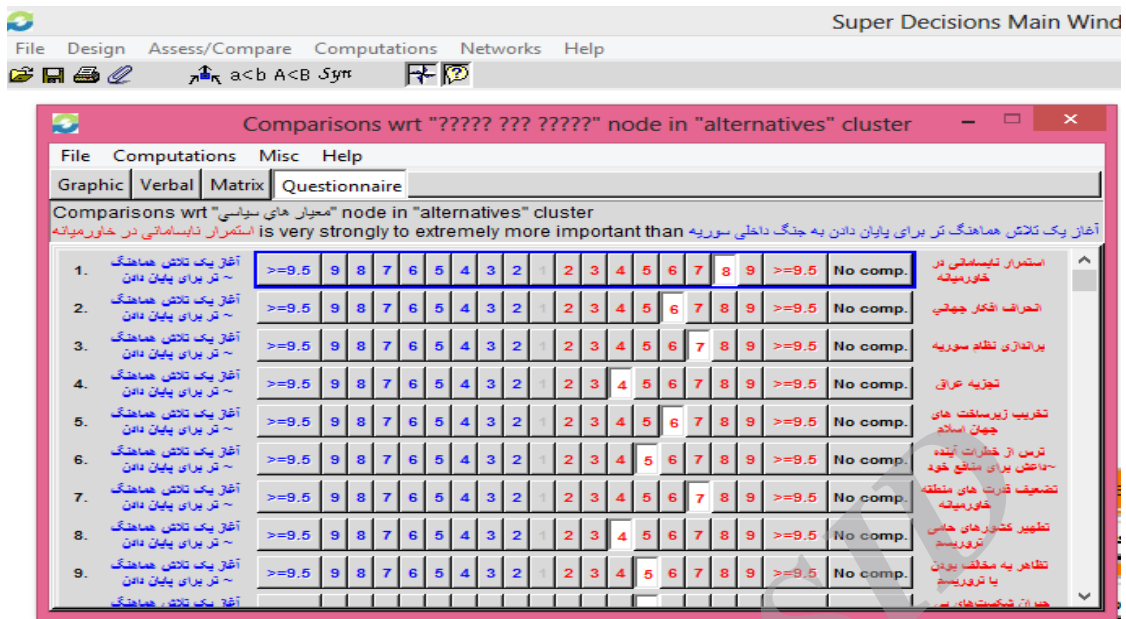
Super Decisions Main Wind

File Design Assess/Compare Computations Networks Help

a<b A<B Syn

Comparisons wrt "????? ??? ?????" node in "alternatives" cluster

File Computations Misc Help

Graphic Verbal Matrix Questionnaire

Comparisons wrt "معیار های سیاسی" node in "alternatives" cluster
آغاز یک تلاش هماهنگ تر برای پایان دادن به جنگ داخلی سوریه is very strongly to extremely more important than استمرار نابسامانی در خاورمیانه

| | | | | | | | | | | | | | | | | | | | | | |
|---|---|---|---|---|---|---|---|---|---|---|---|---|---|---|---|---|---|---|---|---|---|
| 1. | آغاز یک تلاش هماهنگ ~ تر برای پایان دادن | >=9.5 | 9 | 8 | 7 | 6 | 5 | 4 | 3 | 2 | 1 | 2 | 3 | 4 | 5 | 6 | 7 | 8 | 9 | >=9.5 | No comp. | استمرار نابسامانی در خاورمیانه |
| 2. | آغاز یک تلاش هماهنگ ~ تر برای پایان دادن | >=9.5 | 9 | 8 | 7 | 6 | 5 | 4 | 3 | 2 | 1 | 2 | 3 | 4 | 5 | 6 | 7 | 8 | 9 | >=9.5 | No comp. | انحراف افکار جهانی |
| 3. | آغاز یک تلاش هماهنگ ~ تر برای پایان دادن | >=9.5 | 9 | 8 | 7 | 6 | 5 | 4 | 3 | 2 | 1 | 2 | 3 | 4 | 5 | 6 | 7 | 8 | 9 | >=9.5 | No comp. | براندازی نظام سوریه |
| 4. | آغاز یک تلاش هماهنگ ~ تر برای پایان دادن | >=9.5 | 9 | 8 | 7 | 6 | 5 | 4 | 3 | 2 | 1 | 2 | 3 | 4 | 5 | 6 | 7 | 8 | 9 | >=9.5 | No comp. | تجزیه عراق |
| 5. | آغاز یک تلاش هماهنگ ~ تر برای پایان دادن | >=9.5 | 9 | 8 | 7 | 6 | 5 | 4 | 3 | 2 | 1 | 2 | 3 | 4 | 5 | 6 | 7 | 8 | 9 | >=9.5 | No comp. | تخریب زیرساخت های جهان اسلام |
| 6. | آغاز یک تلاش هماهنگ ~ تر برای پایان دادن | >=9.5 | 9 | 8 | 7 | 6 | 5 | 4 | 3 | 2 | 1 | 2 | 3 | 4 | 5 | 6 | 7 | 8 | 9 | >=9.5 | No comp. | ترس از خطرات آینده ~داعش برای منافع خود |
| 7. | آغاز یک تلاش هماهنگ ~ تر برای پایان دادن | >=9.5 | 9 | 8 | 7 | 6 | 5 | 4 | 3 | 2 | 1 | 2 | 3 | 4 | 5 | 6 | 7 | 8 | 9 | >=9.5 | No comp. | تضعیف قدرت های منطقه خاورمیانه |
| 8. | آغاز یک تلاش هماهنگ ~ تر برای پایان دادن | >=9.5 | 9 | 8 | 7 | 6 | 5 | 4 | 3 | 2 | 1 | 2 | 3 | 4 | 5 | 6 | 7 | 8 | 9 | >=9.5 | No comp. | تطهیر کشورهای حامی تروریسم |
| 9. | آغاز یک تلاش هماهنگ ~ تر برای پایان دادن | >=9.5 | 9 | 8 | 7 | 6 | 5 | 4 | 3 | 2 | 1 | 2 | 3 | 4 | 5 | 6 | 7 | 8 | 9 | >=9.5 | No comp. | تظاهر به مخالف بودن با تروریسم |

آغاز یک تلاش هماهنگ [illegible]